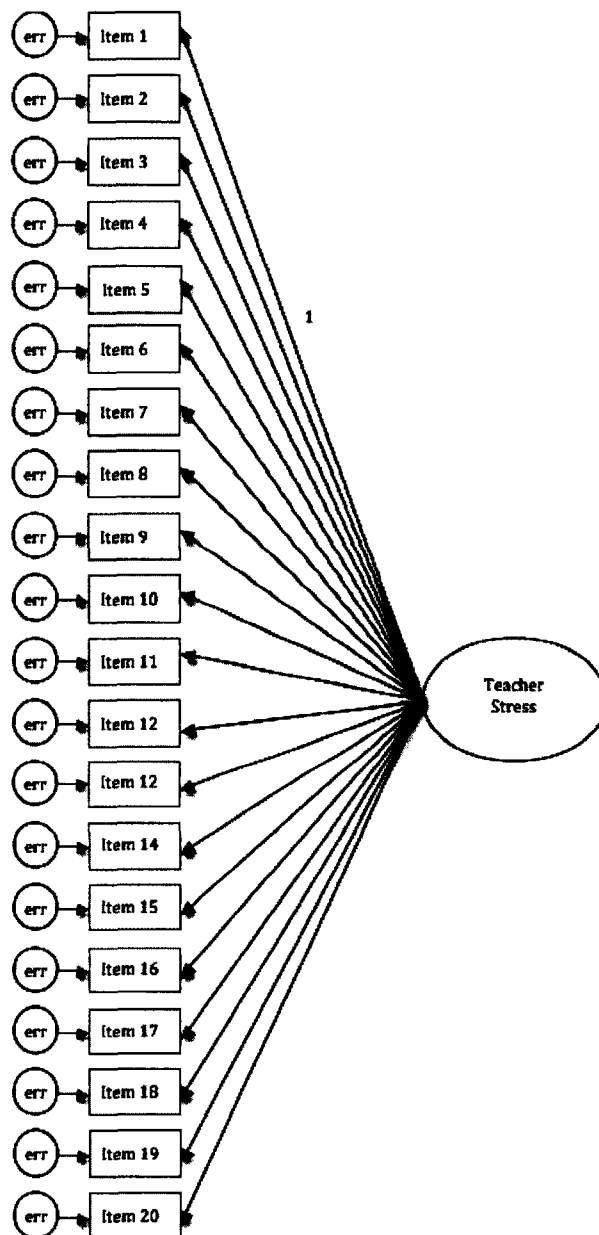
err
Item 1
err
Item 2
err
Item 3
err
Item 4
err
Item 5
err
Item 6
err
Item 7
err
Item 8
err
Item 9
err
Item 10
err
Item 11
err
Item 12
err
Item 12
err
Item 14
err
Item 15
err
Item 16
err
Item 17
err
Item 18
err
Item 19
err
Item 20

1

Teacher Stress